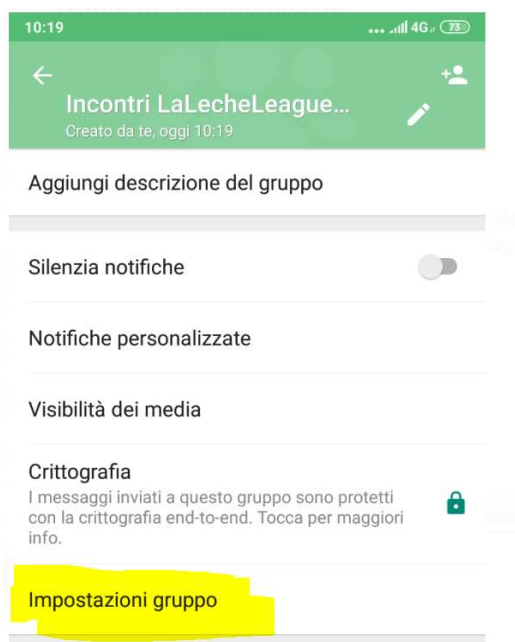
10:19 4G 73

Incontri LaLecheLeague...
Creato da te, oggi 10:19

Aggiungi descrizione del gruppo

Silenzia notifiche

Notifiche personalizzate

Visibilità dei media

Crittografia
I messaggi inviati a questo gruppo sono protetti con la crittografia end-to-end. Tocca per maggiori info.

Impostazioni gruppo